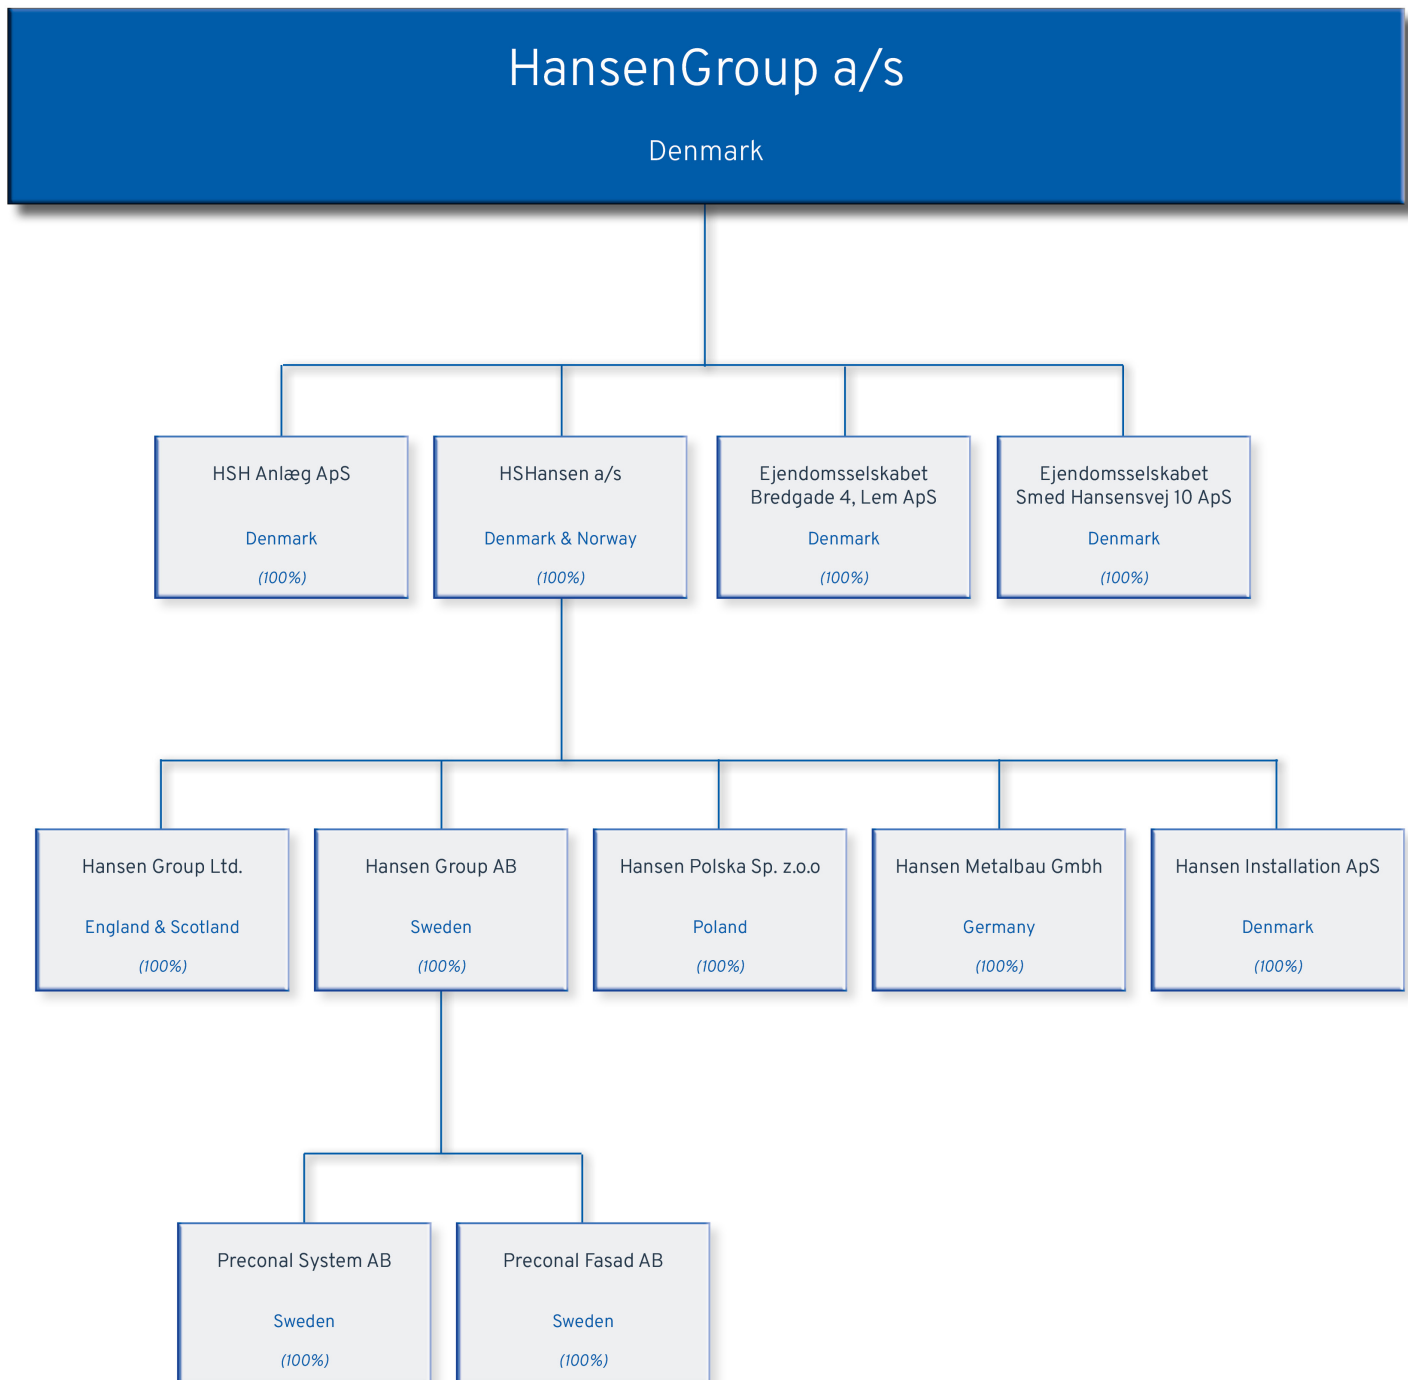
HansenGroup a/s

Denmark

HSH Anlæg ApS

Denmark

(100%)

HSHansen a/s

Denmark & Norway

(100%)

Ejendomsselskabet Bredgade 4, Lem ApS

Denmark

(100%)

Ejendomsselskabet Smed Hansensvej 10 ApS

Denmark

(100%)

Hansen Group Ltd.

England & Scotland

(100%)

Hansen Group AB

Sweden

(100%)

Hansen Polska Sp. z.o.o

Poland

(100%)

Hansen Metalbau Gmbh

Germany

(100%)

Hansen Installation ApS

Denmark

(100%)

Preconal System AB

Sweden

(100%)

Preconal Fasad AB

Sweden

(100%)